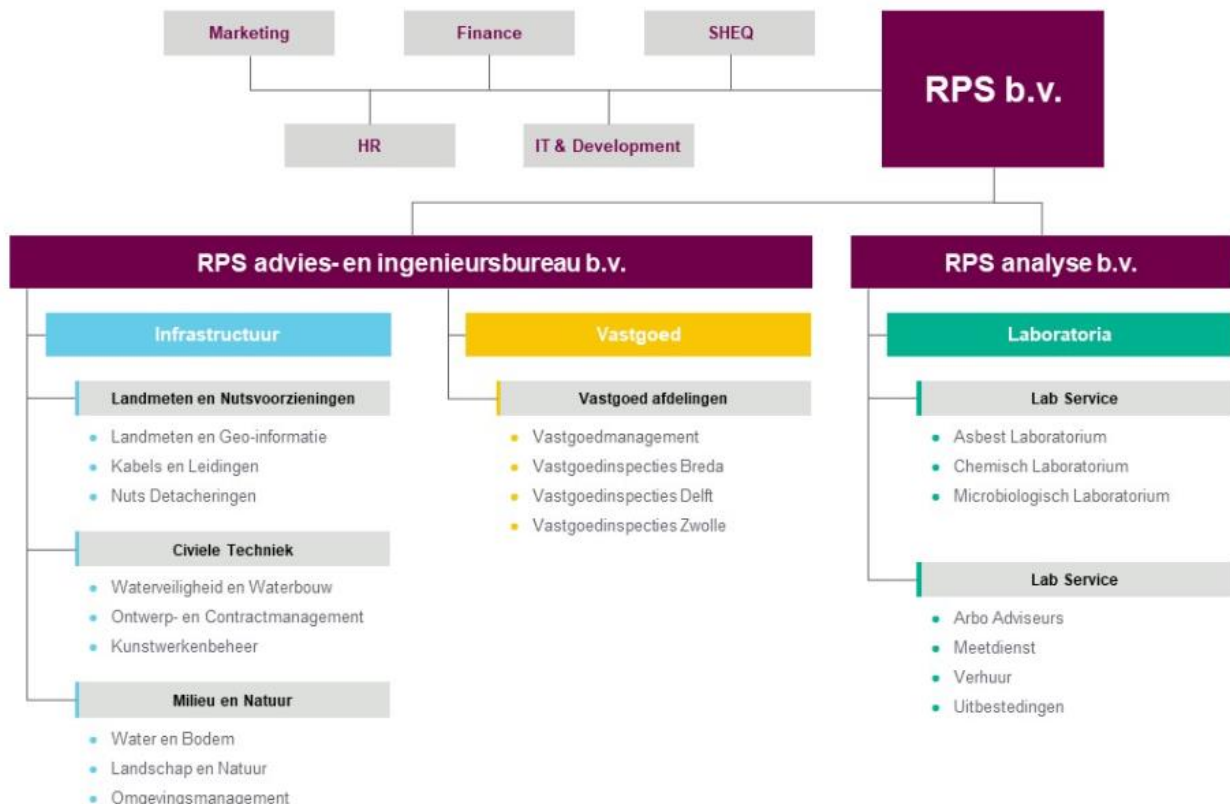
Marketing
Finance
SHEQ
RPS b.v.
HR
IT & Development

RPS advies- en ingenieursbureau b.v.

Infrastructuur

Landmeten en Nutsvoorzieningen
- Landmeten en Geo-informatie
- Kabels en Leidingen
- Nuts Detacheringen

Civiele Techniek
- Waterveiligheid en Waterbouw
- Ontwerp- en Contractmanagement
- Kunstwerkenbeheer

Milieu en Natuur
- Water en Bodem
- Landschap en Natuur
- Omgevingsmanagement

Vastgoed

Vastgoed afdelingen
- Vastgoedmanagement
- Vastgoedinspecties Breda
- Vastgoedinspecties Delft
- Vastgoedinspecties Zwolle

RPS analyse b.v.

Laboratoria

Lab Service
- Asbest Laboratorium
- Chemisch Laboratorium
- Microbiologisch Laboratorium

Lab Service
- Arbo Adviseurs
- Meetdienst
- Verhuur
- Uitbestedingen